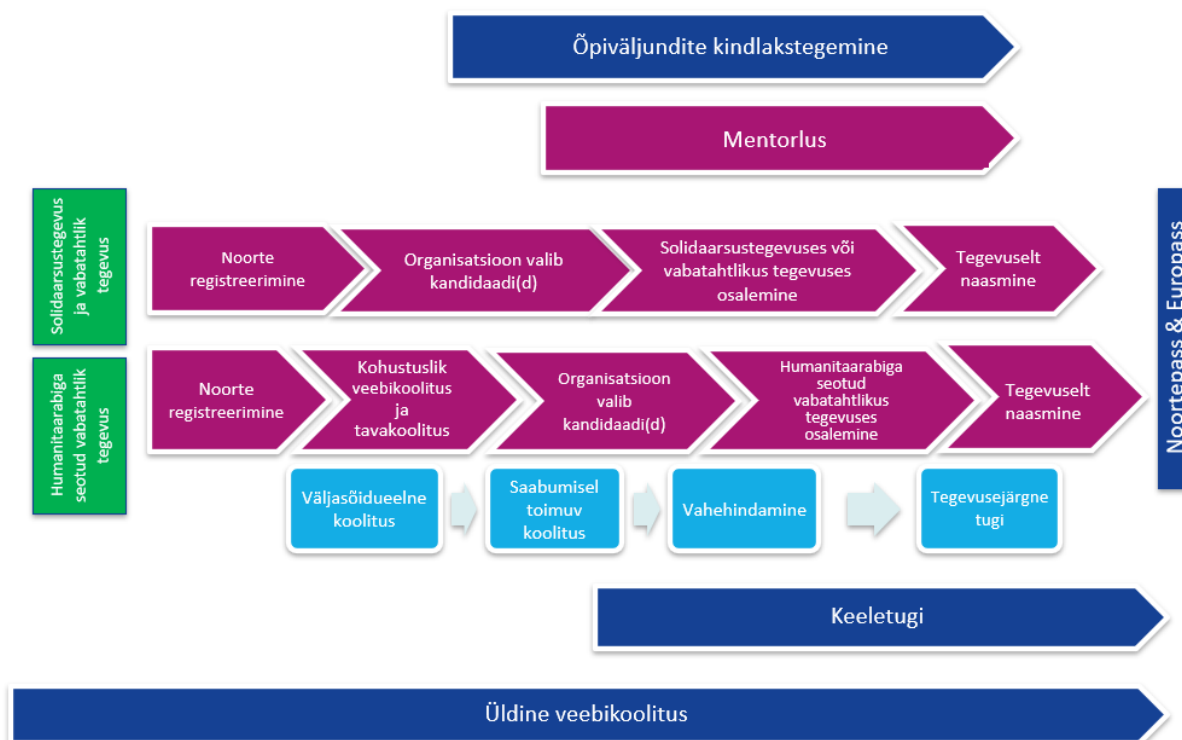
Õpiväljundite kindlakstegemine

Mentorlus

Solidaarsustegevus ja vabatahtlik tegevus

Noorte registreerimine

Organisatsioon valib kandidaadi(d)

Solidaarsustegevuses või vabatahtlikus tegevuses osalemine

Tegevuselt naasmine

Noortepass & Europass

Humanitaarabiga seotud vabatahtlik tegevus

Noorte registreerimine

Kohustuslik veebikoolitus ja tavakoolitus

Organisatsioon valib kandidaadi(d)

Humanitaarabiga seotud vabatahtlikus tegevuses osalemine

Tegevuselt naasmine

Väljasõidueelne koolitus

Saabumisel toimuv koolitus

Vahehindamine

Tegevusejärgne tugi

Keeletugi

Üldine veebikoolitus